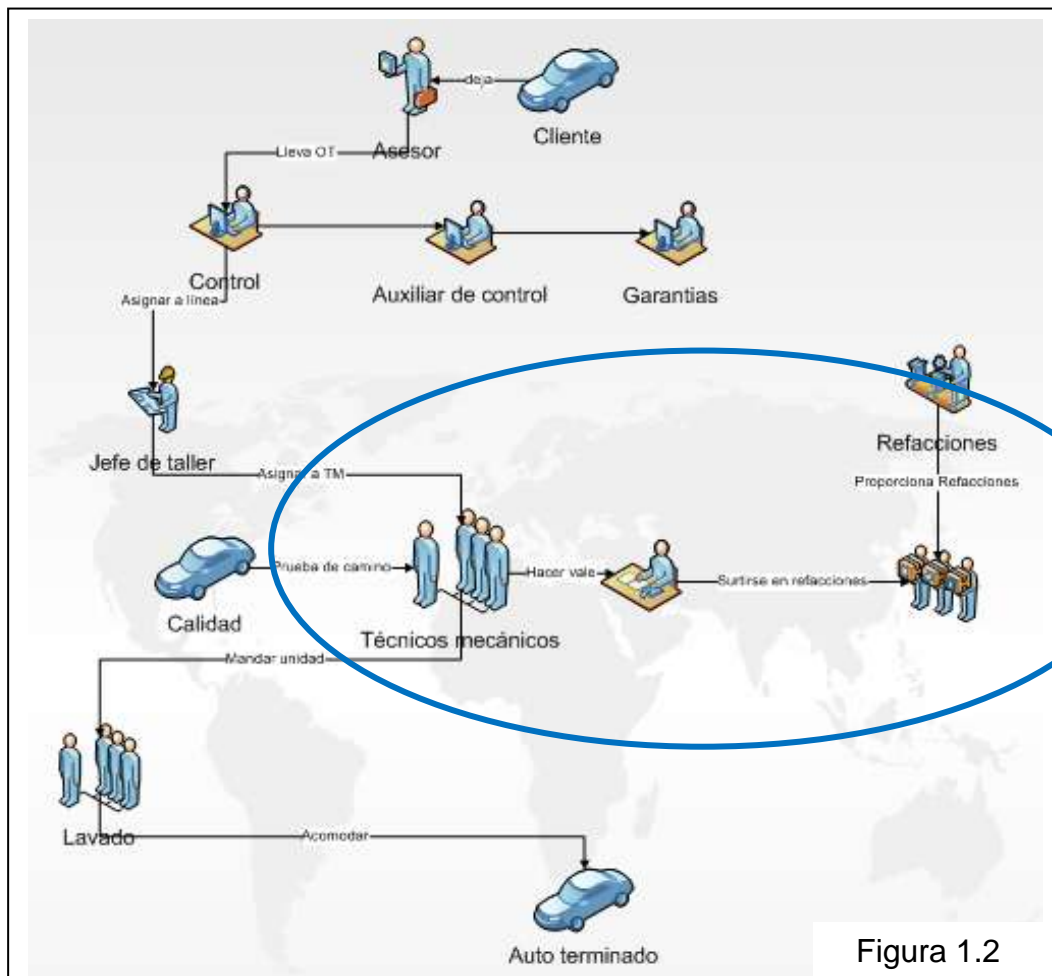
deja
Cliente
Lleva OT
Asesor
Control
Auxiliar de control
Garantias
Asignar a linea
Refacciones
Jefe de taller
Asignar a TM
Proporciona Refacciones
Prueba de camino
Hacer vale
Surtirse en refacciones
Calidad
Técnicos mecánicos
Mandar unidad
Lavado
Acomodar
Auto terminado
Figura 1.2